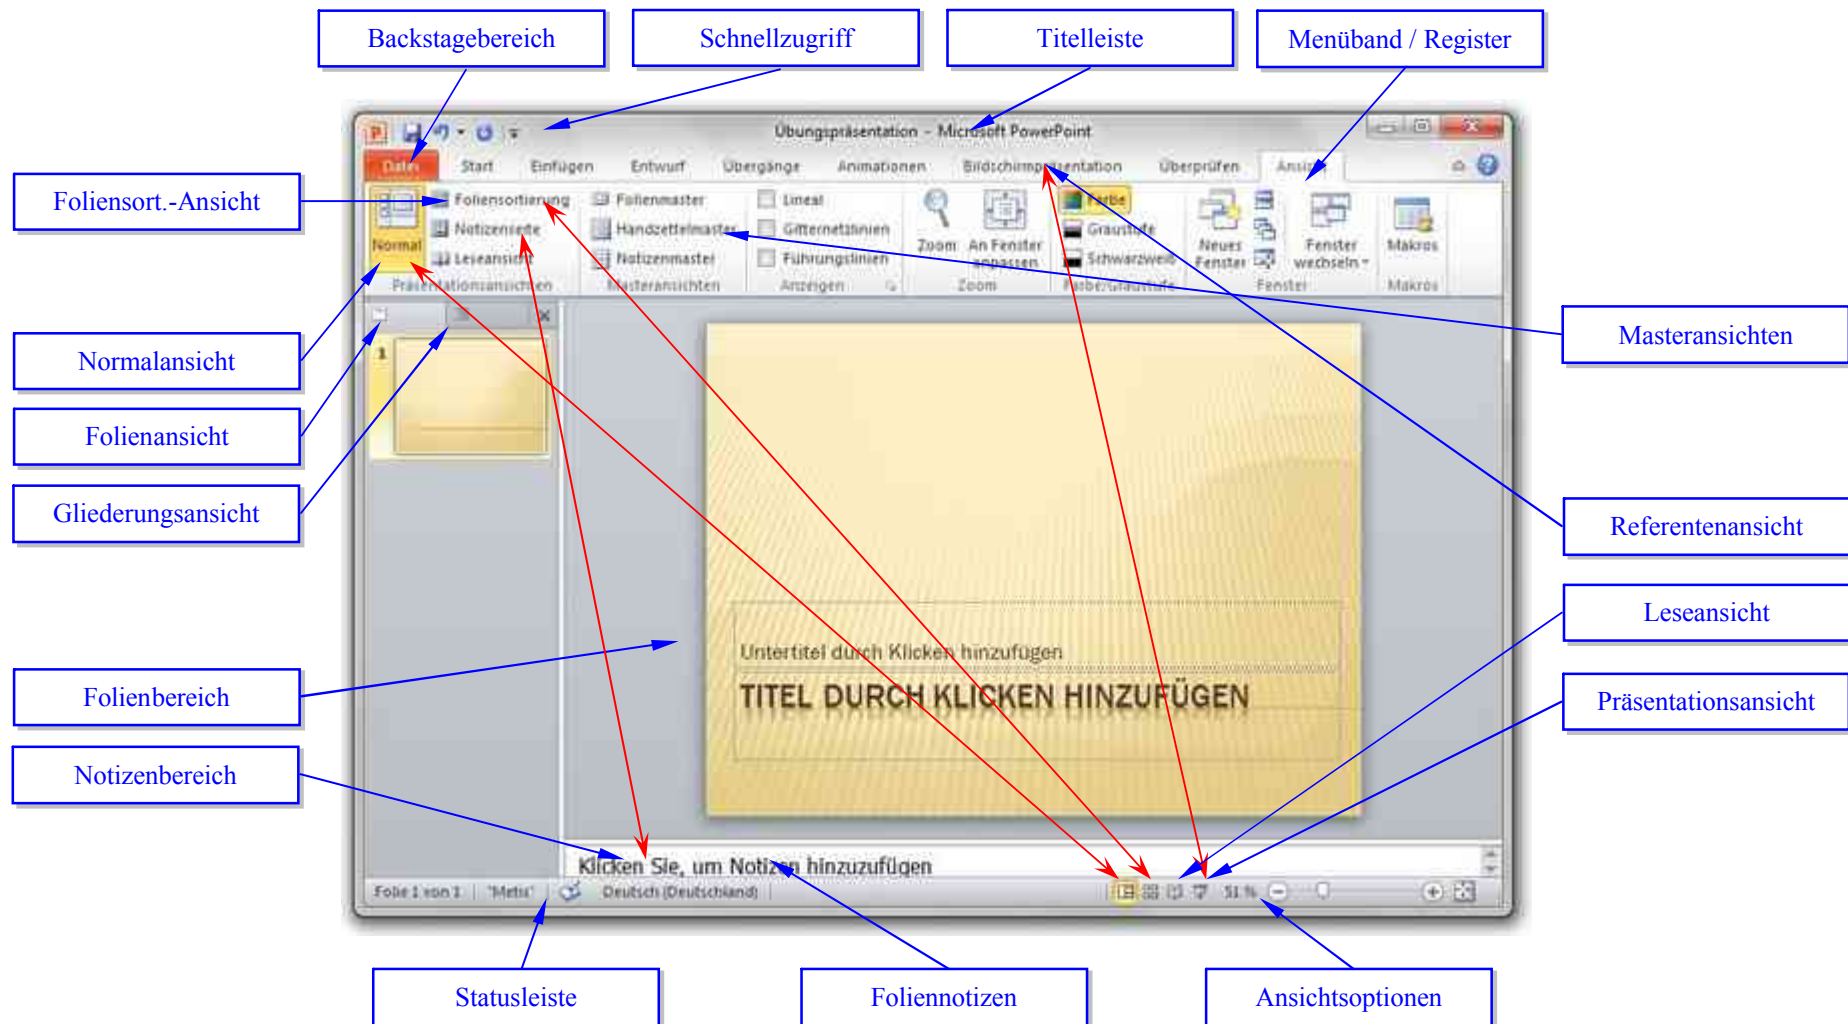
Backstagebereich

Schnellzugriff

Titelleiste

Menüband / Register

Übungspräsentation - Microsoft PowerPoint

Datei Start Einfügen Entwurf Übergänge Animationen Bildschirmpräsentation Überprüfen Ansicht

Foliensort.-Ansicht

Normal

Foliensortierung

Notizenseite

Leseansicht

Präsentationsansichten

Folienmaster

Handzettelmaster

Notizenmaster

Masteransichten

Lineal

Gitternetzlinien

Führungslinien

Anzeigen

Zoom

An Fenster anpassen

Zoom

Farbe

Graustufe

Schwarzweiß

Farbe/Graustufe

Neues Fenster

Fenster wechseln

Fenster

Makros

Makros

Masteransichten

Normalansicht

Folienansicht

Gliederungsansicht

Referentenansicht

Leseansicht

Untertitel durch Klicken hinzufügen

TITEL DURCH KLICKEN HINZUFÜGEN

Folienbereich

Präsentationsansicht

Notizenbereich

Klicken Sie, um Notizen hinzuzufügen

Folie 1 von 1 "Metro" Deutsch (Deutschland) 51 %

Statusleiste

Foliennotizen

Ansichtsoptionen